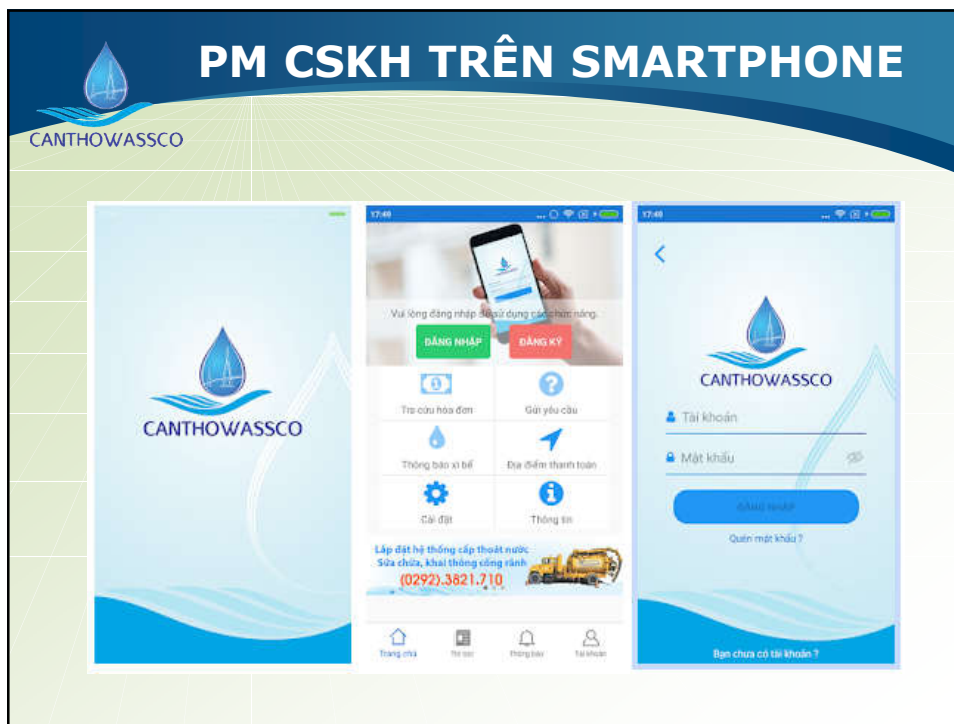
CANTHOWASSCO

PM CSKH TRÊN SMARTPHONE

CANTHOWASSCO

17:40

Vui lòng đăng nhập để sử dụng các chức năng.

ĐĂNG NHẬP

ĐĂNG KÝ

Tra cứu hóa đơn

Gửi yêu cầu

Thông báo xì bể

Địa điểm thanh toán

Cài đặt

Thông tin

Lắp đặt hệ thống cấp thoát nước
Sửa chữa, khai thông cống rãnh
(0292).3821.710

Trang chủ

Tin tức

Thông báo

Tài khoản

17:40

CANTHOWASSCO

Tài khoản

Mật khẩu

Đăng nhập

Quên mật khẩu ?

Bạn chưa có tài khoản ?